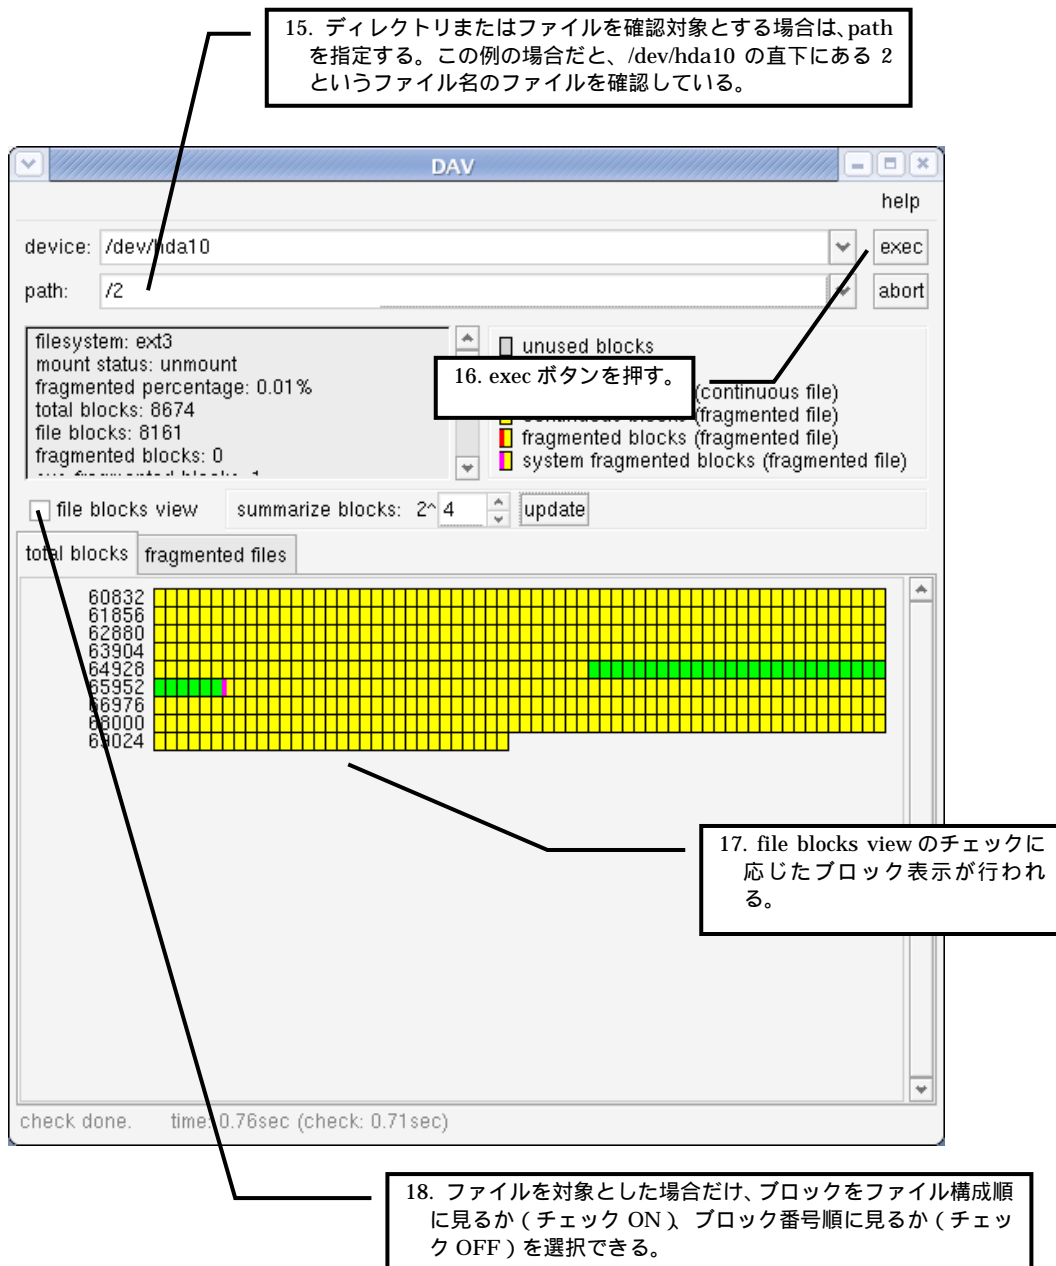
15. ディレクトリまたはファイルを確認対象とする場合は、path を指定する。この例の場合だと、/dev/hda10 の直下にある 2 というファイル名のファイルを確認している。

DAV

help

device: /dev/hda10

exec

path: /2

abort

filesystem: ext3
mount status: unmount
fragmented percentage: 0.01%
total blocks: 8674
file blocks: 8161
fragmented blocks: 0

unused blocks

16. exec ボタンを押す。

(continuous file)
(fragmented file)
fragmented blocks (fragmented file)
system fragmented blocks (fragmented file)

file blocks view

summarize blocks: 2^ 4

update

total blocks

fragmented files

60832
61856
62880
63904
64928
65952
66976
68000
69024

17. file blocks view のチェックに応じたブロック表示が行われる。

check done.

time: 0.76sec (check: 0.71sec)

18. ファイルを対象とした場合だけ、ブロックをファイル構成順に見るか（チェック ON）、ブロック番号順に見るか（チェック OFF）を選択できる。